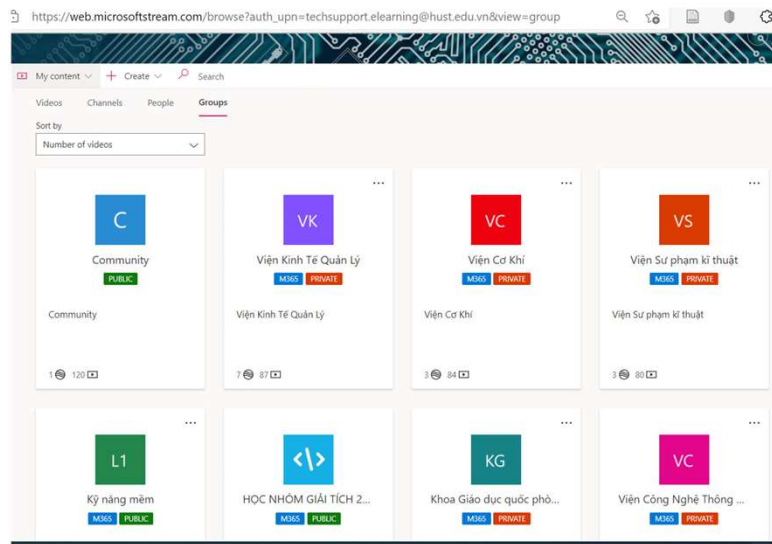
https://web.microsoftstream.com/browse?auth_upn=techsupport.elearning@hust.edu.vn&view=group

My content Create Search

Videos Channels People Groups

Sort by

Number of videos

C
Community
PUBLIC
Community
1 120

VK
Viện Kinh Tế Quản Lý
M365 PRIVATE
Viện Kinh Tế Quản Lý
7 87

VC
Viện Cơ Khí
M365 PRIVATE
Viện Cơ Khí
3 84

VS
Viện Sư phạm kĩ thuật
M365 PRIVATE
Viện Sư phạm kĩ thuật
3 80

L1
Kỹ năng mềm
M365 PUBLIC

HỌC NHÓM GIẢI TÍCH 2...
M365 PUBLIC

KG
Khoa Giáo dục quốc phò...
M365 PRIVATE

VC
Viện Công Nghệ Thông ...
M365 PRIVATE